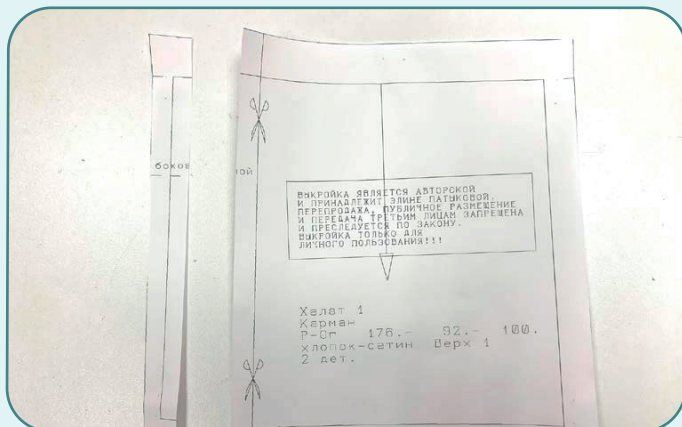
боков

ой

ВЫКРОЙКА ЯВЛЯЕТСЯ АВТОРСКОЙ И ПРИНАДЛЕЖИТ ЭЛИНЕ ПАТЫКОВОЙ. ПЕРЕПРОДАЖА, ПУБЛИЧНОЕ РАЗМЕЩЕНИЕ И ПЕРЕДАЧА ТРЕТЬИМ ЛИЦАМ ЗАПРЕЩЕНА И ПРЕСЛЕДУЕТСЯ ПО ЗАКОНУ. ВЫКРОЙКА ТОЛЬКО ДЛЯ ЛИЧНОГО ПОЛЬЗОВАНИЯ!!!

Халат 1
Карман
Р-Ог 176.- 92.- 100.
хлопок-сатин Верх 1
2 дет.